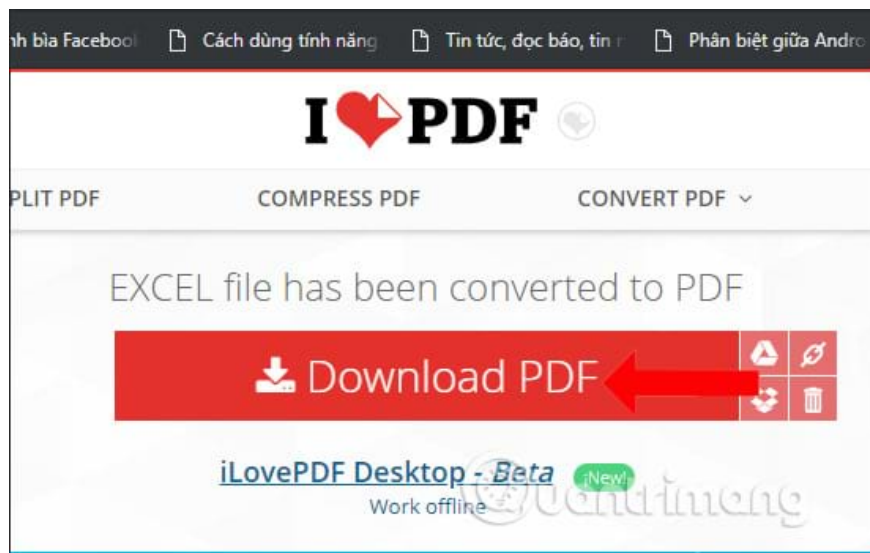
nh bìa Faceboo | Cách dùng tính năng | Tin tức, đọc báo, tin | Phân biệt giữa Andro

I PDF

PLIT PDF COMPRESS PDF CONVERT PDF

EXCEL file has been converted to PDF

Download PDF

iLovePDF Desktop - Beta ¡New!

Work offline

quantrimang